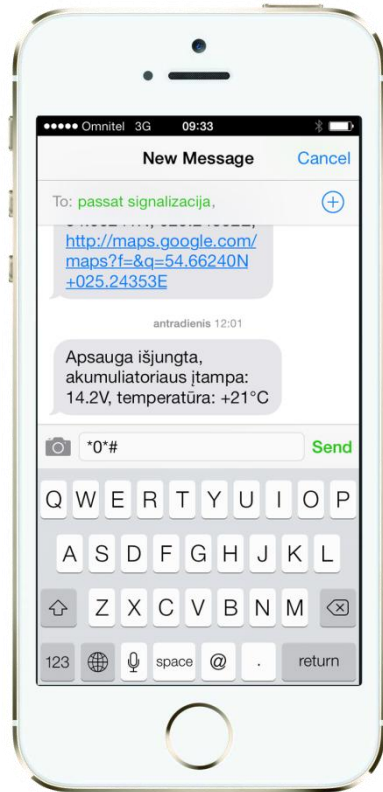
●●●●● Omnitel 3G 09:33

New Message Cancel

To: passat signalizacija,

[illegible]
http://maps.google.com/maps?f=&q=54.66240N+025.24353E

antradienis 12:01

Apsauga išjungta, akumuliatoriaus įtampa: 14.2V, temperatūra: +21°C

*0*#
Send

Q W E R T Y U I O P
A S D F G H J K L
Z X C V B N M
123 space @ . return